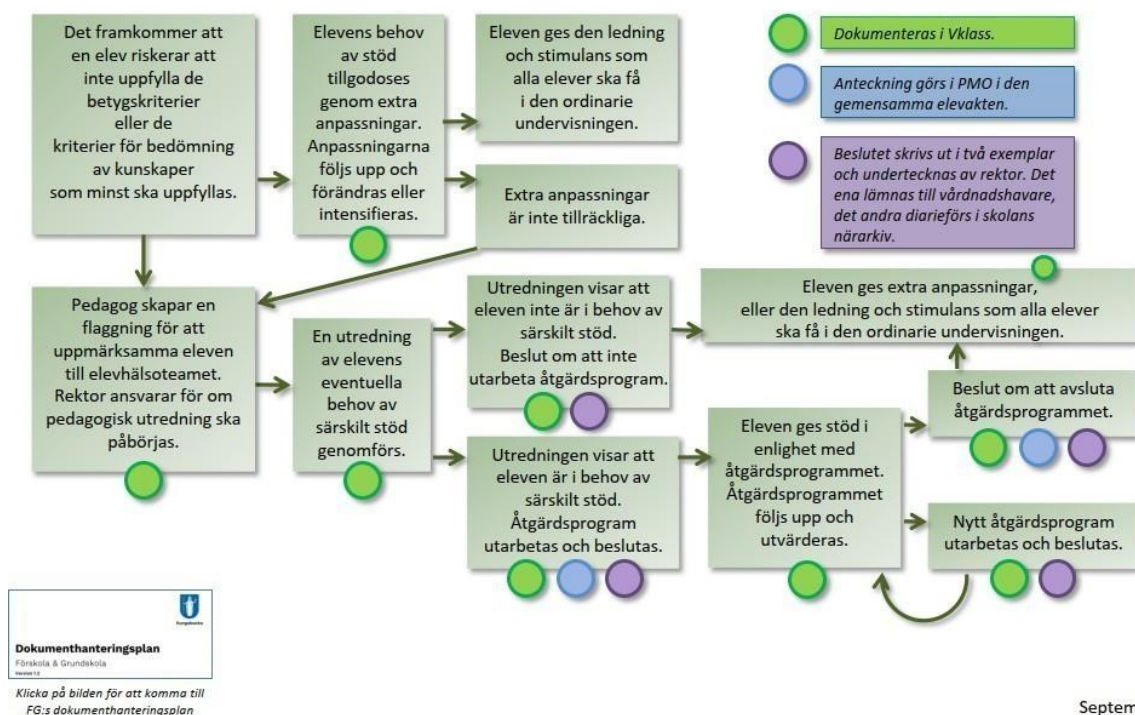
Det framkommer att en elev riskerar att inte uppfylla de betygskriterier eller de kriterier för bedömning av kunskaper som minst ska uppfyllas.

Elevens behov av stöd tillgodoses genom extra anpassningar. Anpassningarna följs upp och förändras eller intensifieras.

Eleven ges den ledning och stimulans som alla elever ska få i den ordinarie undervisningen.

Extra anpassningar är inte tillräckliga.

Dokumenteras i Vklass.

Anteckning görs i PMO i den gemensamma elevakten.

Beslutet skrivs ut i två exemplar och undertecknas av rektor. Det ena lämnas till vårdnadshavare, det andra diarieförs i skolans närarkiv.

Pedagog skapar en flaggning för att uppmärksamma eleven till elevhälsoteamet. Rektor ansvarar för om pedagogisk utredning ska påbörjas.

En utredning av elevens eventuella behov av särskilt stöd genomförs.

Utredningen visar att eleven inte är i behov av särskilt stöd. Beslut om att inte utarbeta åtgärdsprogram.

Eleven ges extra anpassningar, eller den ledning och stimulans som alla elever ska få i den ordinarie undervisningen.

Beslut om att avsluta åtgärdsprogrammet.

Utredningen visar att eleven är i behov av särskilt stöd. Åtgärdsprogram utarbetas och beslutas.

Eleven ges stöd i enlighet med åtgärdsprogrammet. Åtgärdsprogrammet följs upp och utvärderas.

Nytt åtgärdsprogram utarbetas och beslutas.

Dokumenthanteringsplan
Förskola & Grundskola
Version 1.0

Klicka på bilden för att komma till FG:s dokumenthanteringsplan

Septem